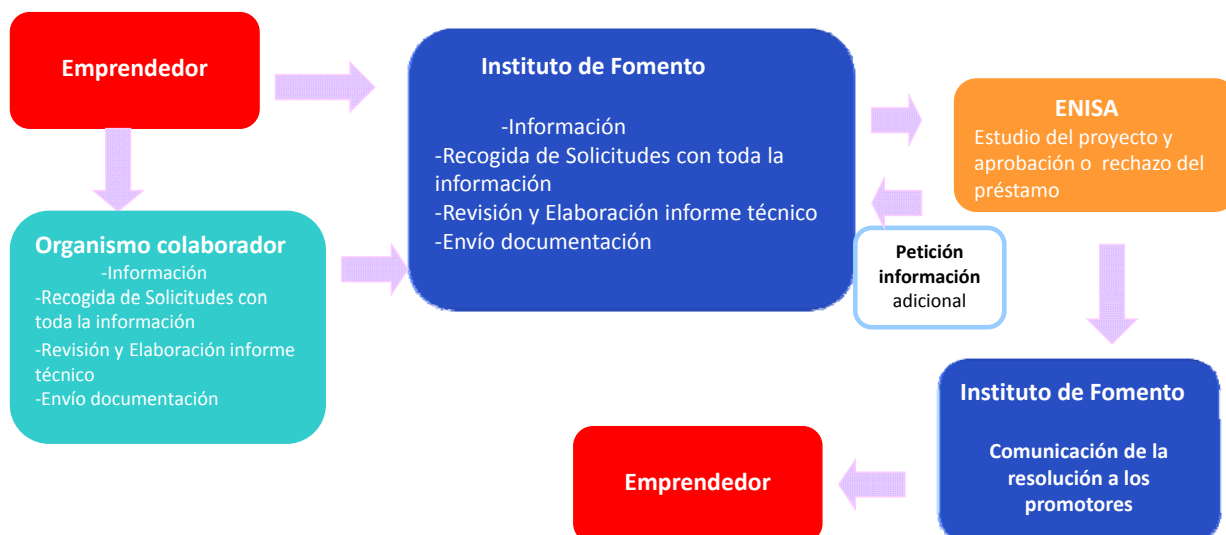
Emprendedor

Organismo colaborador
-Información
-Recogida de Solicitudes con toda la información
-Revisión y Elaboración informe técnico
-Envío documentación

Instituto de Fomento
-Información
-Recogida de Solicitudes con toda la información
-Revisión y Elaboración informe técnico
-Envío documentación

ENISA
Estudio del proyecto y aprobación o rechazo del préstamo

Petición información adicional

Instituto de Fomento
Comunicación de la resolución a los promotores

Emprendedor